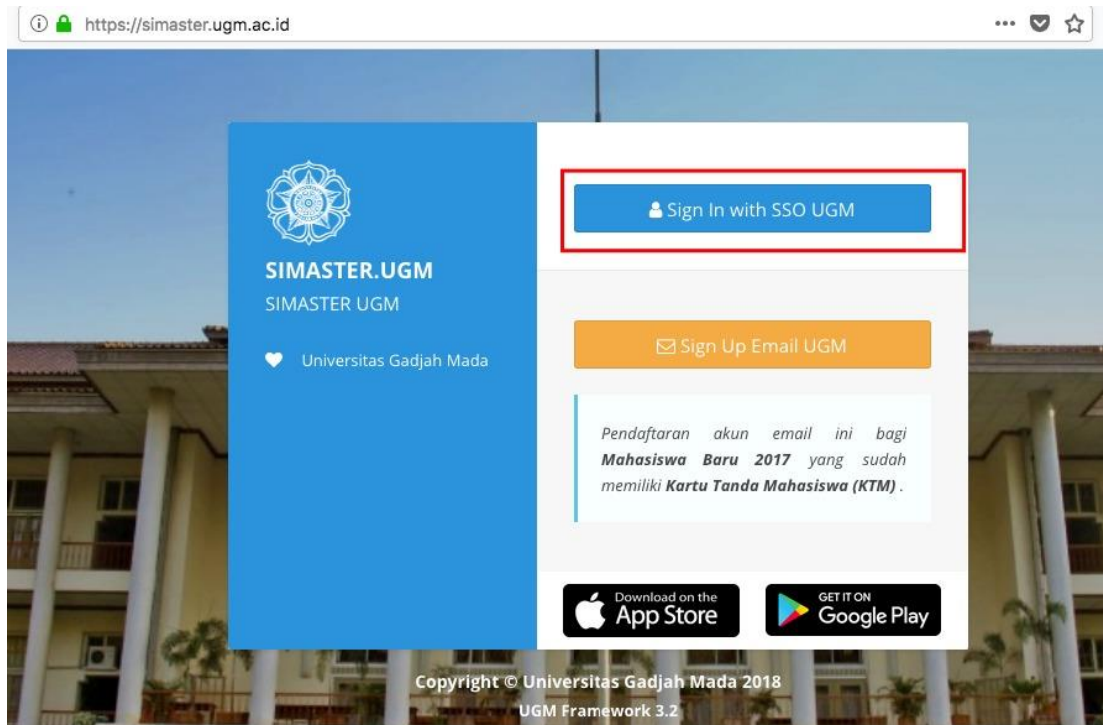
https://simaster.ugm.ac.id

SIMASTER.UGM
SIMASTER UGM

Universitas Gadjah Mada

Sign In with SSO UGM

Sign Up Email UGM

Pendaftaran akun email ini bagi **Mahasiswa Baru 2017** yang sudah memiliki **Kartu Tanda Mahasiswa (KTM)** .

Download on the App Store

GET IT ON Google Play

Copyright © Universitas Gadjah Mada 2018
UGM Framework 3.2